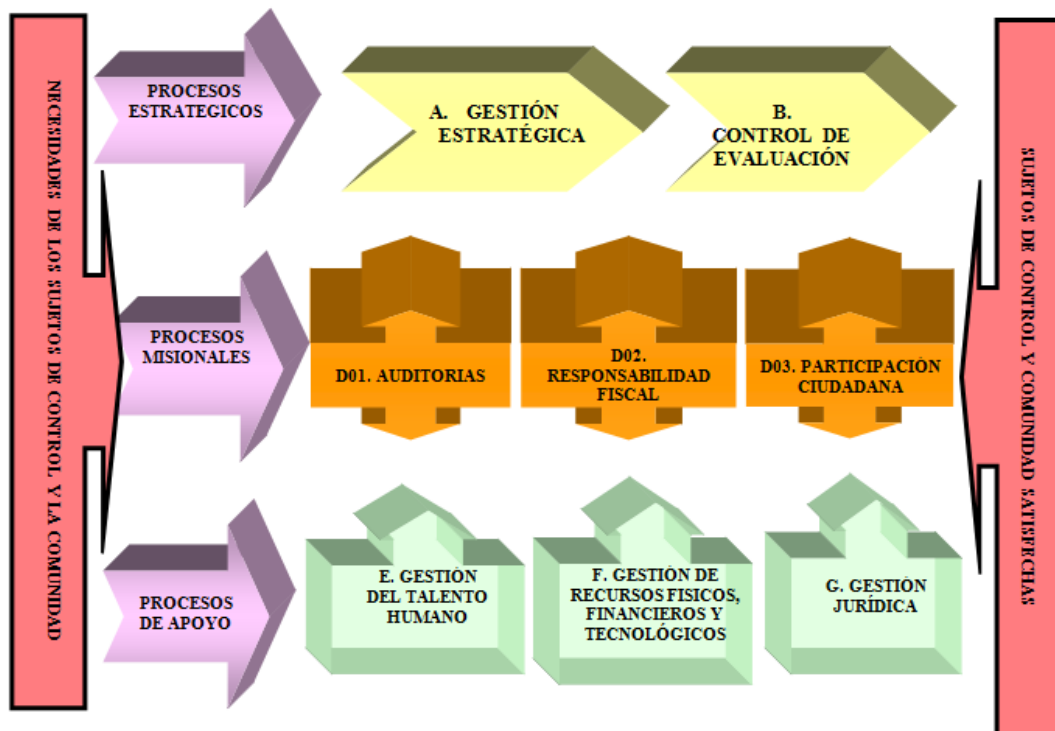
NECESIDADES DE LOS SUJETOS DE CONTROL Y LA COMUNIDAD

PROCESOS ESTRATEGICOS

A. GESTIÓN ESTRATÉGICA

B. CONTROL DE EVALUACIÓN

PROCESOS MISIONALES

D01. AUDITORIAS

D02. RESPONSABILIDAD FISCAL

D03. PARTICIPACIÓN CIUDADANA

PROCESOS DE APOYO

E. GESTIÓN DEL TALENTO HUMANO

F. GESTIÓN DE RECURSOS FISICOS, FINANCIEROS Y TECNOLÓGICOS

G. GESTIÓN JURÍDICA

SUJETOS DE CONTROL Y COMUNIDAD SATISFECHAS